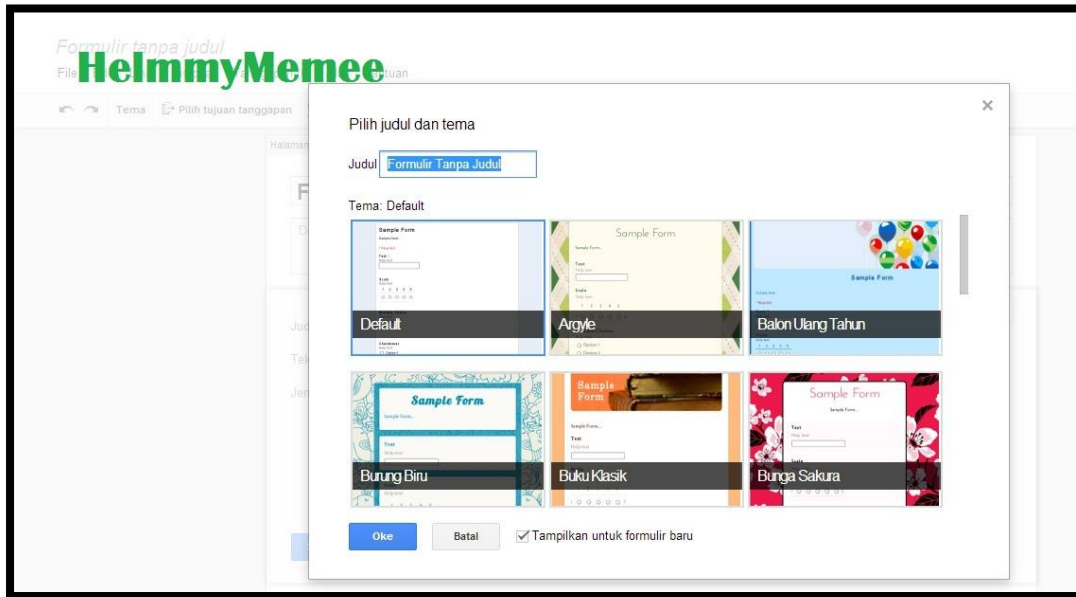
Formulir tanpa judul
File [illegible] tuan

HelmmyMemee

Tema Pilih tujuan tanggapan

Halaman

F

D

Jud

Tek

Jen

Pilih judul dan tema

×

Judul Formulir Tanpa Judul

Tema: Default

Sample Form

Default

Sample Form

Argyle

Sample Form

Balon Ulang Tahun

Sample Form

Burung Biru

Sample Form

Buku Klasik

Sample Form

Bunga Sakura

Oke

Batal

Tampilkan untuk formulir baru